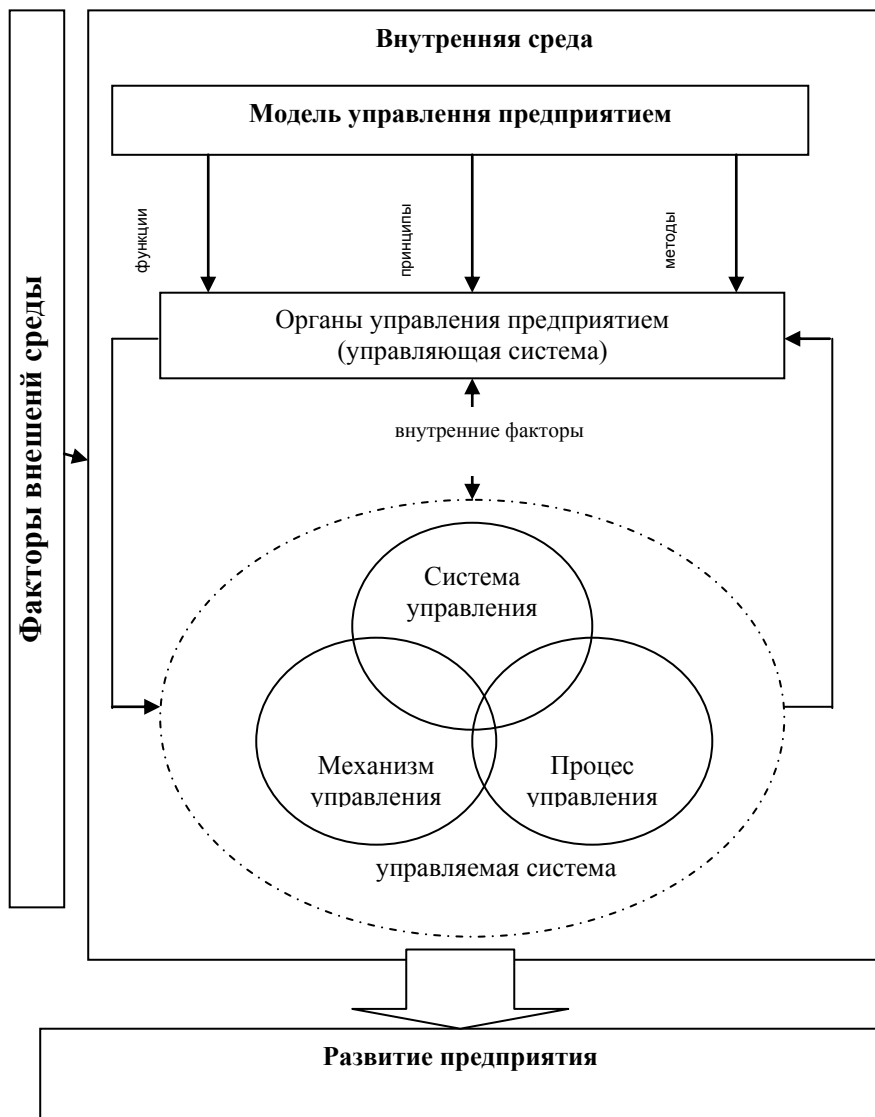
Факторы внешней среды

Внутренняя среда

Модель управлення предприятием

функции

принципы

методы

Органы управления предприятием (управляющая система)

внутренние факторы

Система управления

Механизм управления

Процес управления

управляемая система

Развитие предприятия